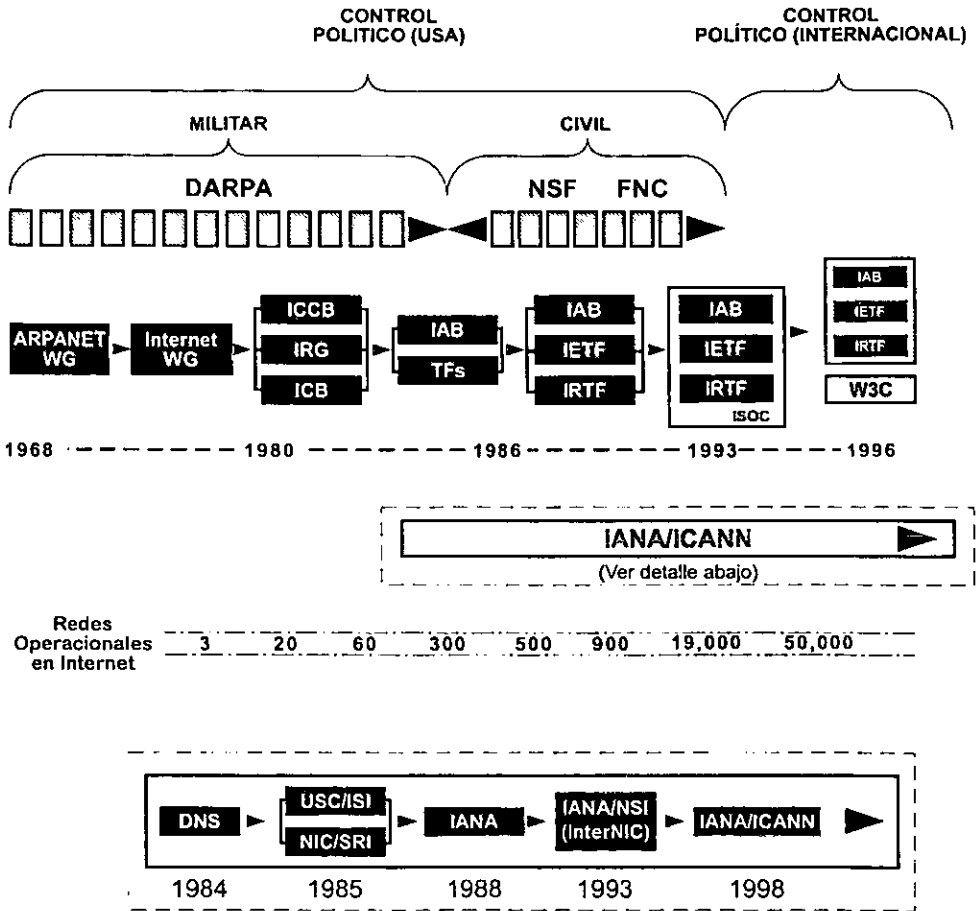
CONTROL POLITICO (USA)

CONTROL POLÍTICO (INTERNACIONAL)

MILITAR

CIVIL

DARPA

NSF FNC

ARPANET WG

Internet WG

ICCB

IRG

ICB

IAB

TFs

IAB

IETF

IRTF

IAB

IETF

IRTF

ISOC

IAB

IETF

IRTF

W3C

1968 1980 1986 1993 1996

IANA/ICANN

(Ver detalle abajo)

Redes Operacionales en Internet

3 20 60 300 500 900 19,000 50,000

DNS

USC/ISI

NIC/SRI

IANA

IANA/NSI (InterNIC)

IANA/ICANN

1984 1985 1988 1993 1998